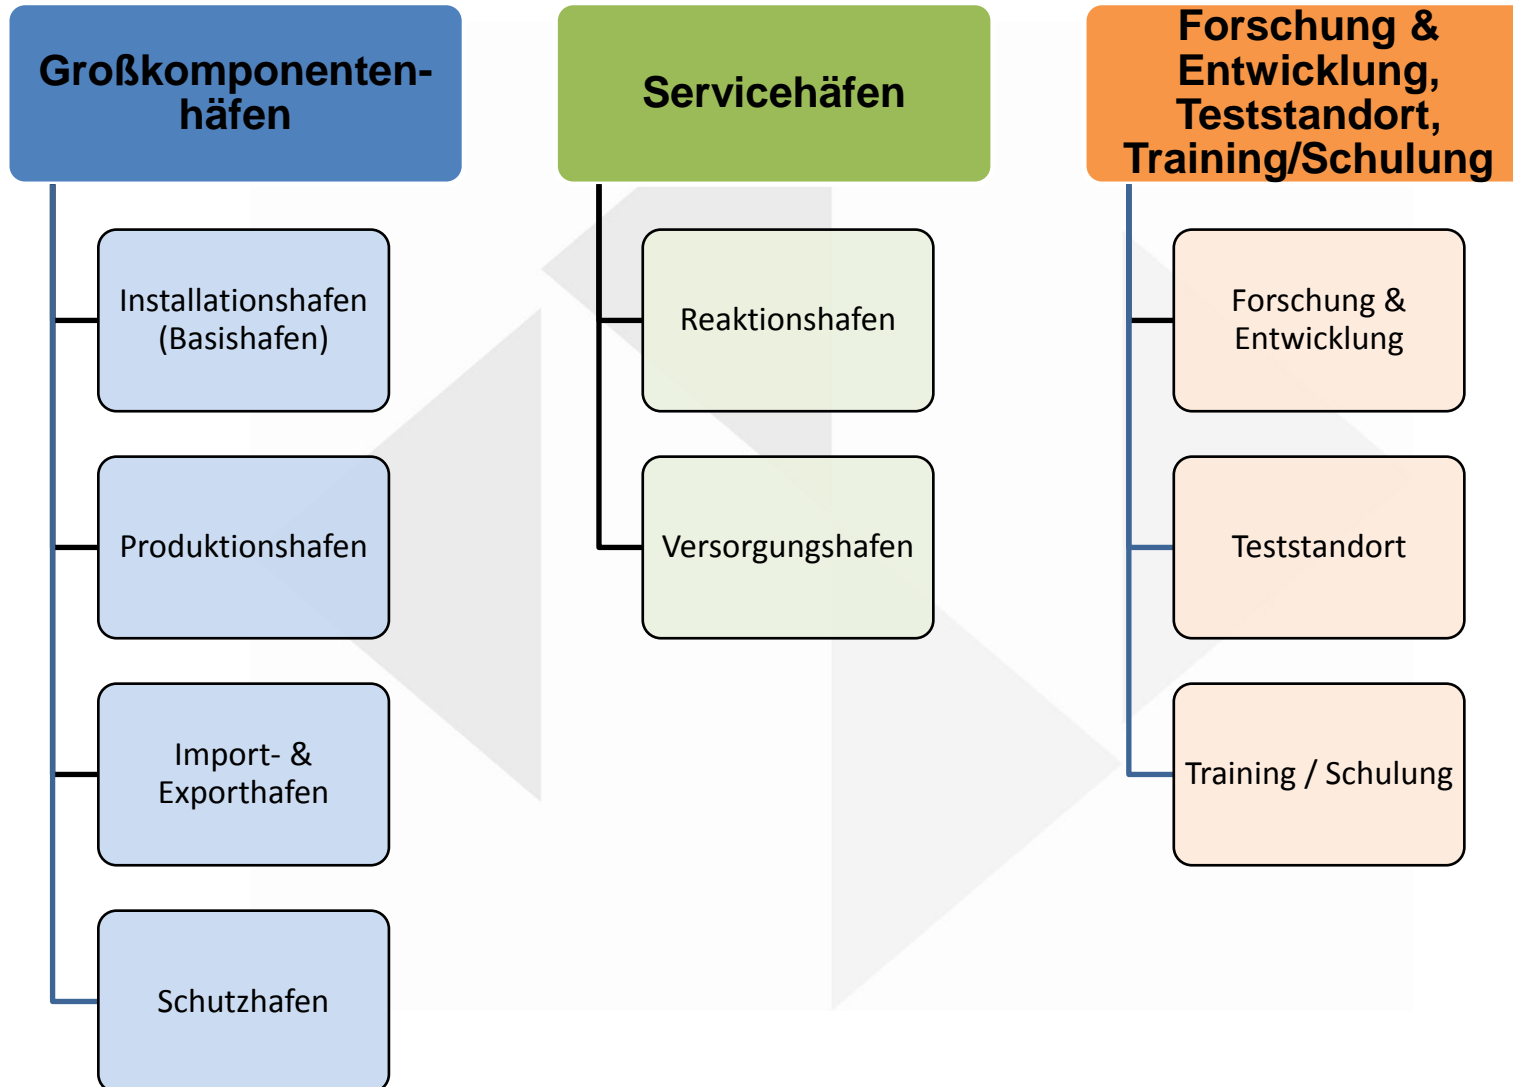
Großkomponentenhäfen

Installationshafen (Basishafen)

Produktionshafen

Import- & Exporthafen

Schutzhafen

Servicehäfen

Reaktionshafen

Versorgungshafen

Forschung & Entwicklung, Teststandort, Training/Schulung

Forschung & Entwicklung

Teststandort

Training / Schulung